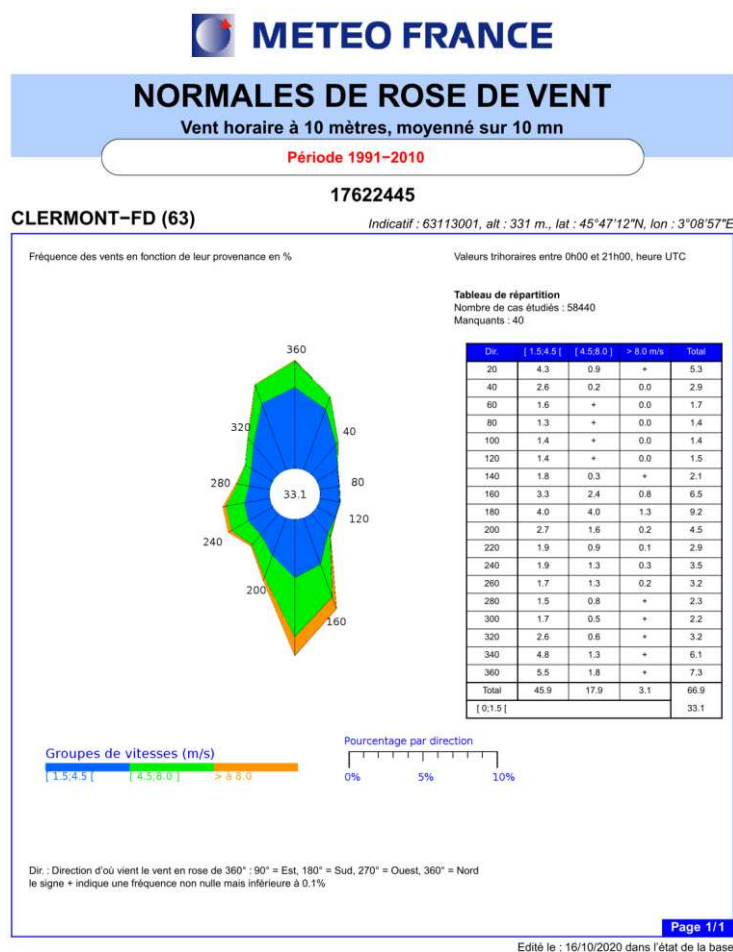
METEO FRANCE

NORMALES DE ROSE DE VENT

Vent horaire à 10 mètres, moyenné sur 10 mn

Période 1991−2010

17622445

CLERMONT−FD (63)

Indicatif : 63113001, alt : 331 m., lat : 45°47'12"N, lon : 3°08'57"E

Fréquence des vents en fonction de leur provenance en %

Valeurs trihoraires entre 0h00 et 21h00, heure UTC

Tableau de répartition
Nombre de cas étudiés : 58440
Manquants : 40

360
40
80
120
160
200
240
280
320
33.1

| Dir. | [ 1.5;4.5 [ | [ 4.5;8.0 ] | > 8.0 m/s | Total |
|---|---|---|---|---|
| 20 | 4.3 | 0.9 | + | 5.3 |
| 40 | 2.6 | 0.2 | 0.0 | 2.9 |
| 60 | 1.6 | + | 0.0 | 1.7 |
| 80 | 1.3 | + | 0.0 | 1.4 |
| 100 | 1.4 | + | 0.0 | 1.4 |
| 120 | 1.4 | + | 0.0 | 1.5 |
| 140 | 1.8 | 0.3 | + | 2.1 |
| 160 | 3.3 | 2.4 | 0.8 | 6.5 |
| 180 | 4.0 | 4.0 | 1.3 | 9.2 |
| 200 | 2.7 | 1.6 | 0.2 | 4.5 |
| 220 | 1.9 | 0.9 | 0.1 | 2.9 |
| 240 | 1.9 | 1.3 | 0.3 | 3.5 |
| 260 | 1.7 | 1.3 | 0.2 | 3.2 |
| 280 | 1.5 | 0.8 | + | 2.3 |
| 300 | 1.7 | 0.5 | + | 2.2 |
| 320 | 2.6 | 0.6 | + | 3.2 |
| 340 | 4.8 | 1.3 | + | 6.1 |
| 360 | 5.5 | 1.8 | + | 7.3 |
| Total | 45.9 | 17.9 | 3.1 | 66.9 |
| [ 0;1.5 [ | | | | 33.1 |

Groupes de vitesses (m/s)
[ 1.5;4.5 [ [ 4.5;8.0 ] > à 8.0

Pourcentage par direction
0% 5% 10%

Dir. : Direction d'où vient le vent en rose de 360° : 90° = Est, 180° = Sud, 270° = Ouest, 360° = Nord
le signe + indique une fréquence non nulle mais inférieure à 0.1%

Page 1/1

Edité le : 16/10/2020 dans l'état de la base